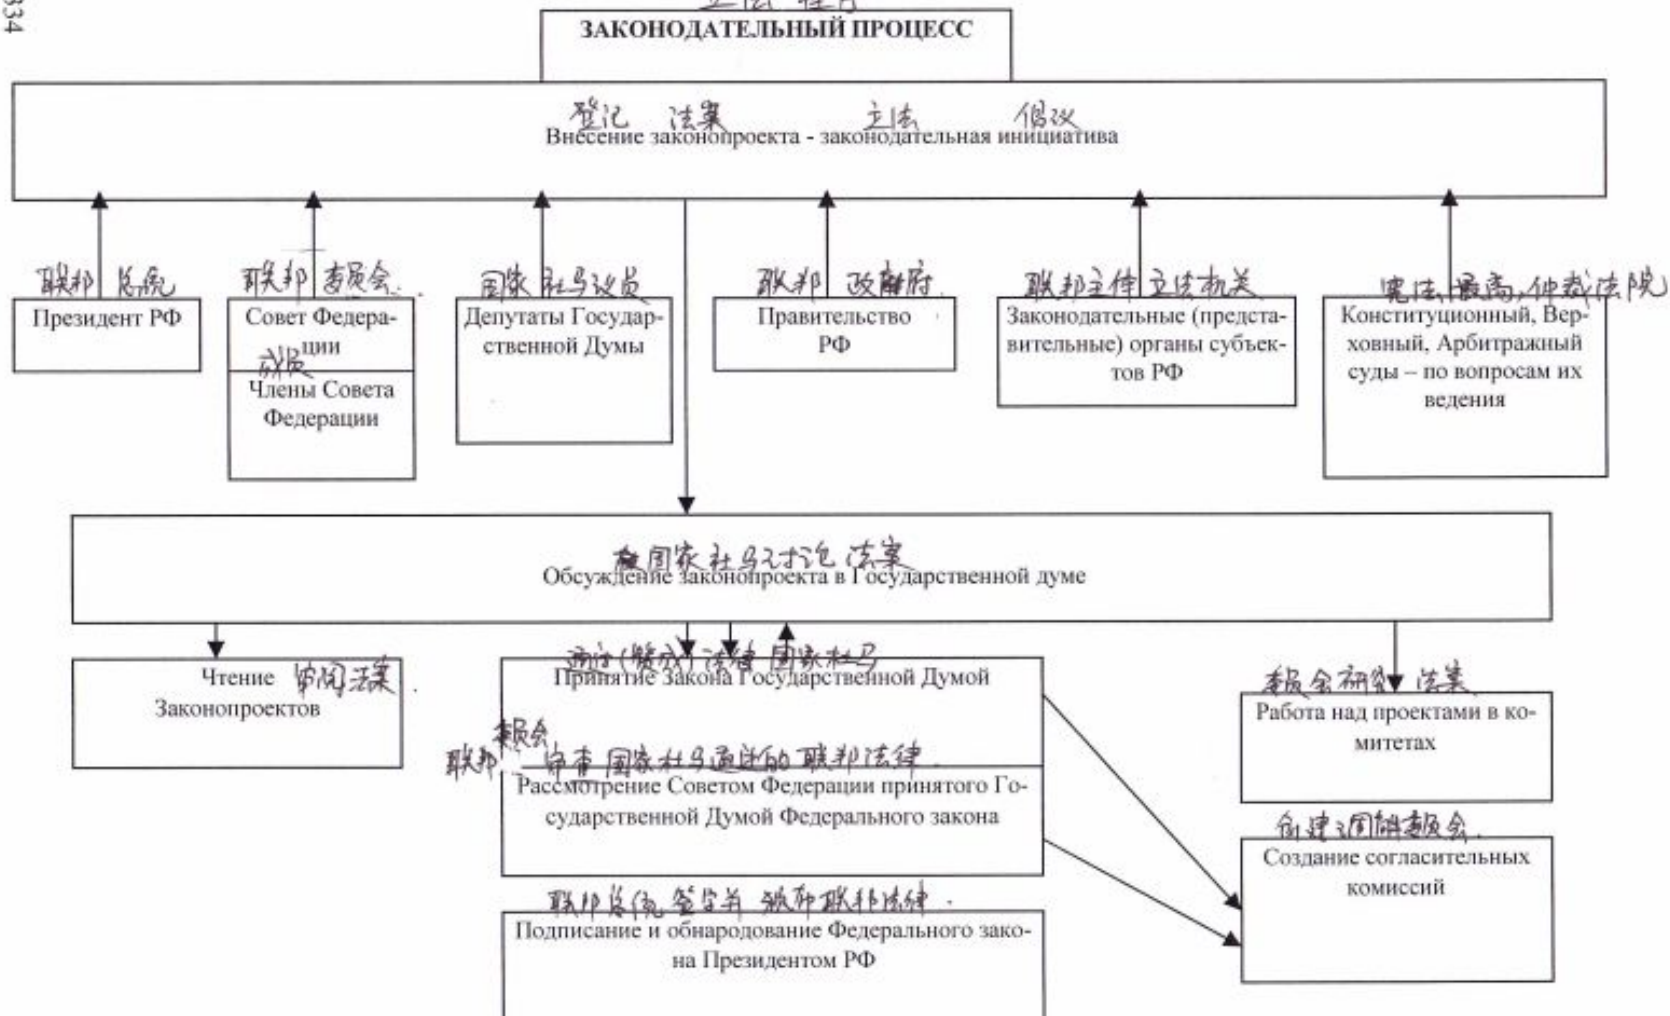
334

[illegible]

ЗАКОНОДАТЕЛЬНЫЙ ПРОЦЕСС

登记 法案 立法 倡议
Внесение законопроекта - законодательная инициатива

联邦 总统
Президент РФ

联邦 委员会
Совет Федерации

成员
Члены Совета Федерации

国家 杜马议员
Депутаты Государственной Думы

联邦 政府
Правительство РФ

联邦主体 立法机关
Законодательные (представительные) органы субъектов РФ

宪法, 最高, 仲裁法院
Конституционный, Верховный, Арбитражный суды – по вопросам их ведения

国家杜马讨论 法案
Обсуждение законопроекта в Государственной думе

Чтение 审阅法案
Законопроектов

通过(颁发) 法律 国家杜马
Принятие Закона Государственной Думой

委员会研究 法案
Работа над проектами в комитетах

联邦 委员会 审查 国家杜马通过的 联邦法律
Рассмотрение Советом Федерации принятого Государственной Думой Федерального закона

创建调解委员会
Создание согласительных комиссий

联邦总统 签字并 颁布联邦法律
Подписание и обнародование Федерального закона Президентом РФ